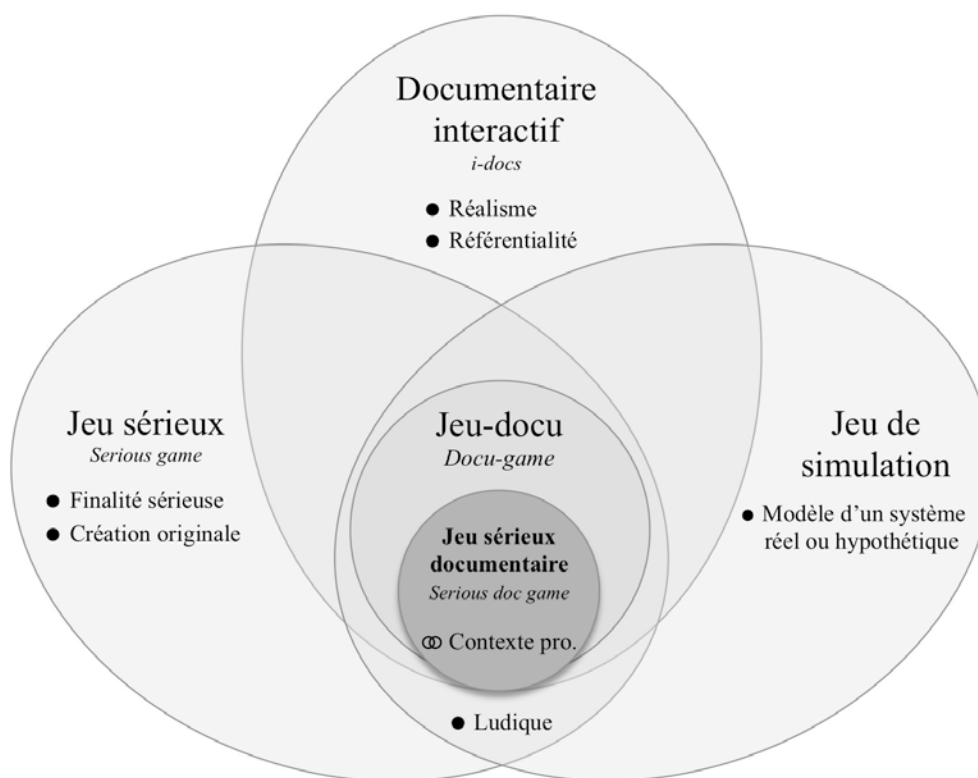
Documentaire interactif
i-docs

● Réalisme
● Référentialité

Jeu sérieux
Serious game

● Finalité sérieuse
● Création originale

Jeu-docu
Docu-game

Jeu sérieux documentaire
Serious doc game

ↂ Contexte pro.

Jeu de simulation

● Modèle d'un système réel ou hypothétique

● Ludique